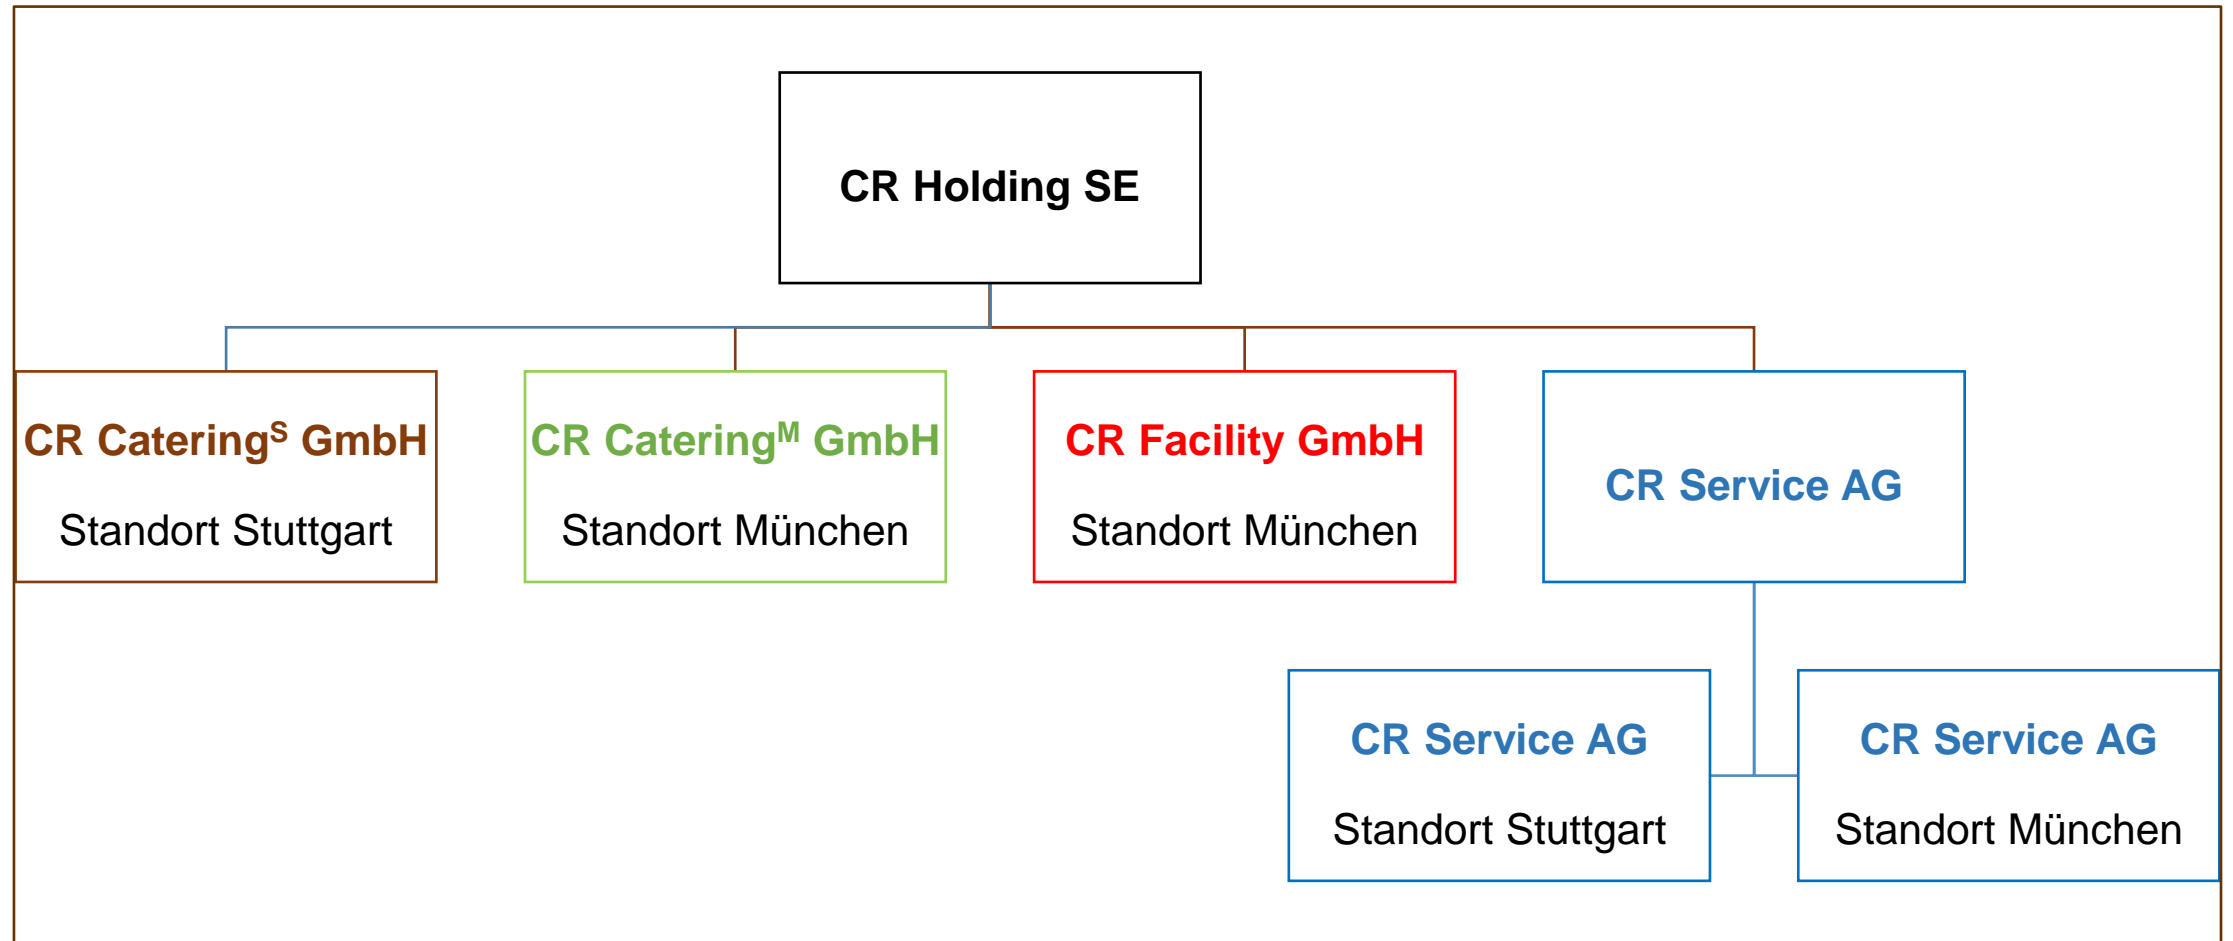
CR Holding SE

CR Catering$^{S}$ GmbH
Standort Stuttgart

CR Catering$^{M}$ GmbH
Standort München

CR Facility GmbH
Standort München

CR Service AG

CR Service AG
Standort Stuttgart

CR Service AG
Standort München